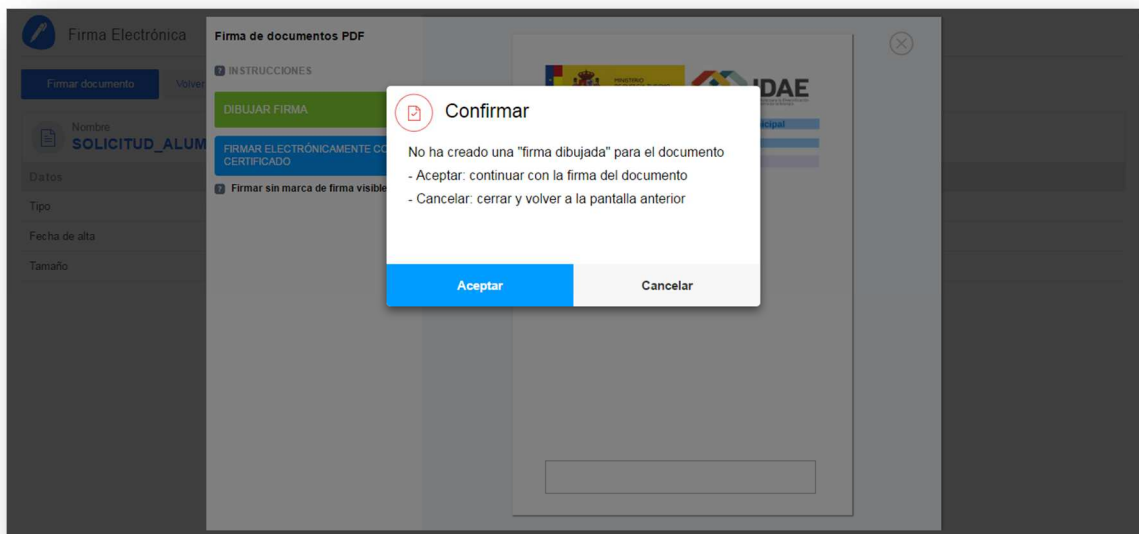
Firma Electrónica

Firmar documento

Volver

Nombre
SOLICITUD_ALUM

Datos

Tipo

Fecha de alta

Tamaño

Firma de documentos PDF

INSTRUCCIONES

DIBUJAR FIRMA

FIRMAR ELECTRÓNICAMENTE CO CERTIFICADO

Firmar sin marca de firma visible

MINISTERIO

IDAE

icipal

Confirmar

No ha creado una "firma dibujada" para el documento
- Aceptar: continuar con la firma del documento
- Cancelar: cerrar y volver a la pantalla anterior

Aceptar

Cancelar